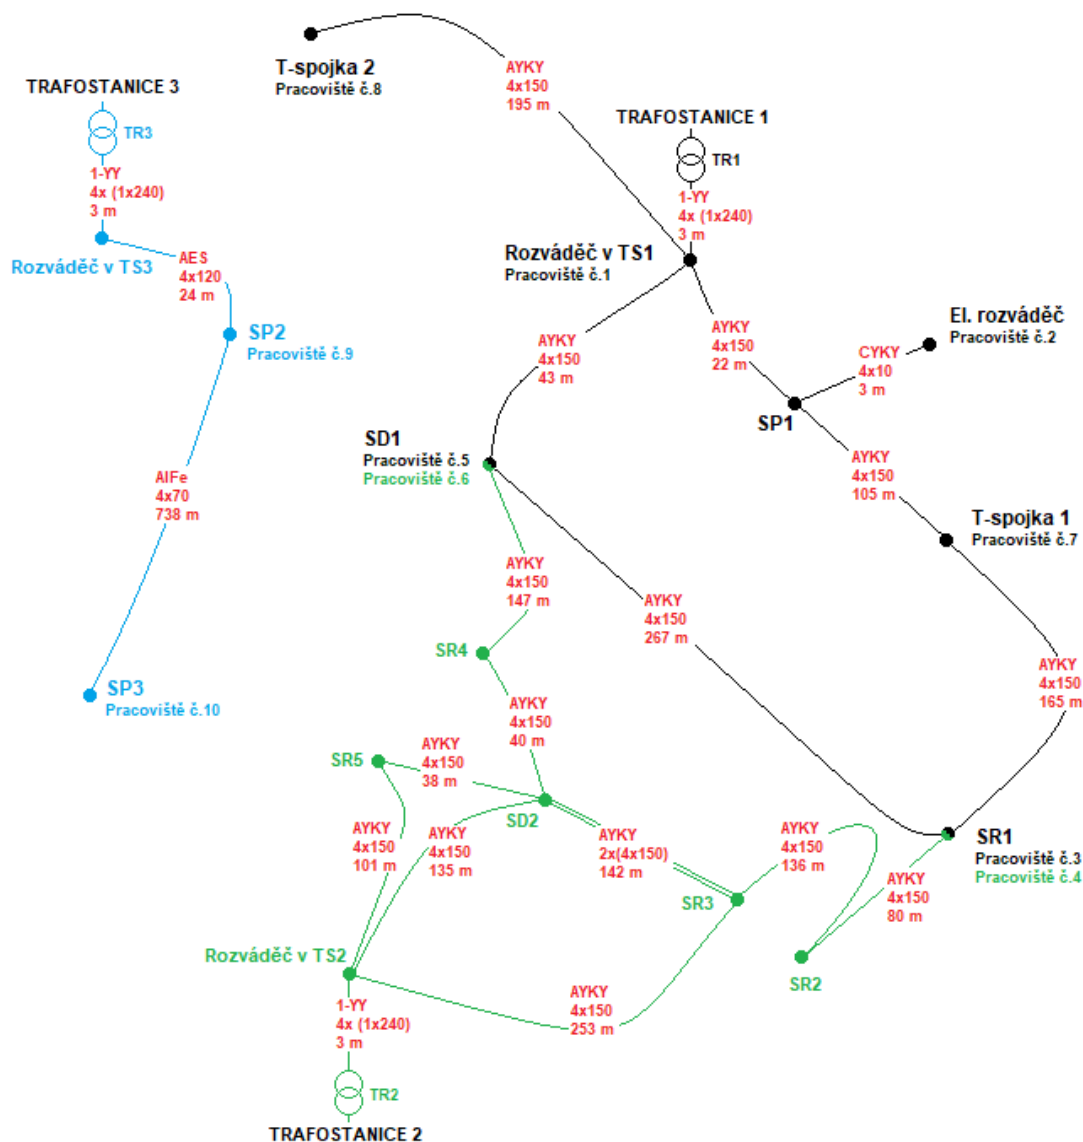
T-spojka 2
Pracoviště č.8

AYKY
4x150
195 m

TRAFOSTANICE 3
TR3
1-YY
4x (1x240)
3 m

Rozváděč v TS3

AES
4x120
24 m

SP2
Pracoviště č.9

AlFe
4x70
738 m

SP3
Pracoviště č.10

TRAFOSTANICE 1
TR1
1-YY
4x (1x240)
3 m

Rozváděč v TS1
Pracoviště č.1

AYKY
4x150
43 m

AYKY
4x150
22 m

El. rozváděč
Pracoviště č.2

CYKY
4x10
3 m

SP1

AYKY
4x150
105 m

T-spojka 1
Pracoviště č.7

SD1
Pracoviště č.5
Pracoviště č.6

AYKY
4x150
147 m

AYKY
4x150
267 m

AYKY
4x150
165 m

SR4

AYKY
4x150
40 m

SR5

AYKY
4x150
38 m

SD2

AYKY
4x150
101 m

AYKY
4x150
135 m

AYKY
2x(4x150)
142 m

AYKY
4x150
136 m

SR3

SR1
Pracoviště č.3
Pracoviště č.4

AYKY
4x150
80 m

SR2

Rozváděč v TS2

AYKY
4x150
253 m

1-YY
4x (1x240)
3 m

TR2
TRAFOSTANICE 2